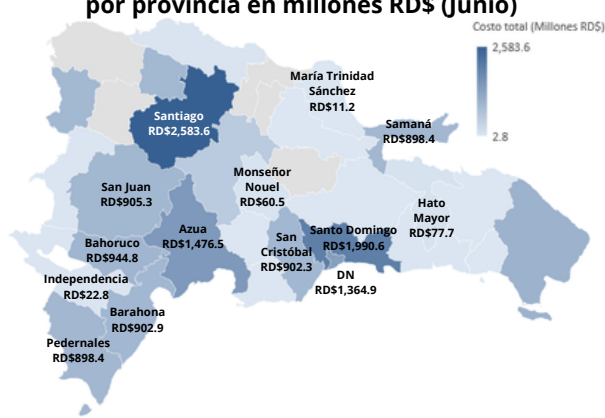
por provincia en millones RD$ (junio)

Costo total (Millones RD$)
2,583.6
2.8

María Trinidad Sánchez
RD$11.2

Santiago
RD$2,583.6

Samaná
RD$898.4

Monseñor Nouel
RD$60.5

San Juan
RD$905.3

Hato Mayor
RD$77.7

Azua
RD$1,476.5

San Cristóbal
RD$902.3

Santo Domingo
RD$1,990.6

Bahoruco
RD$944.8

DN
RD$1,364.9

Independencia
RD$22.8

Barahona
RD$902.9

Pedernales
RD$898.4